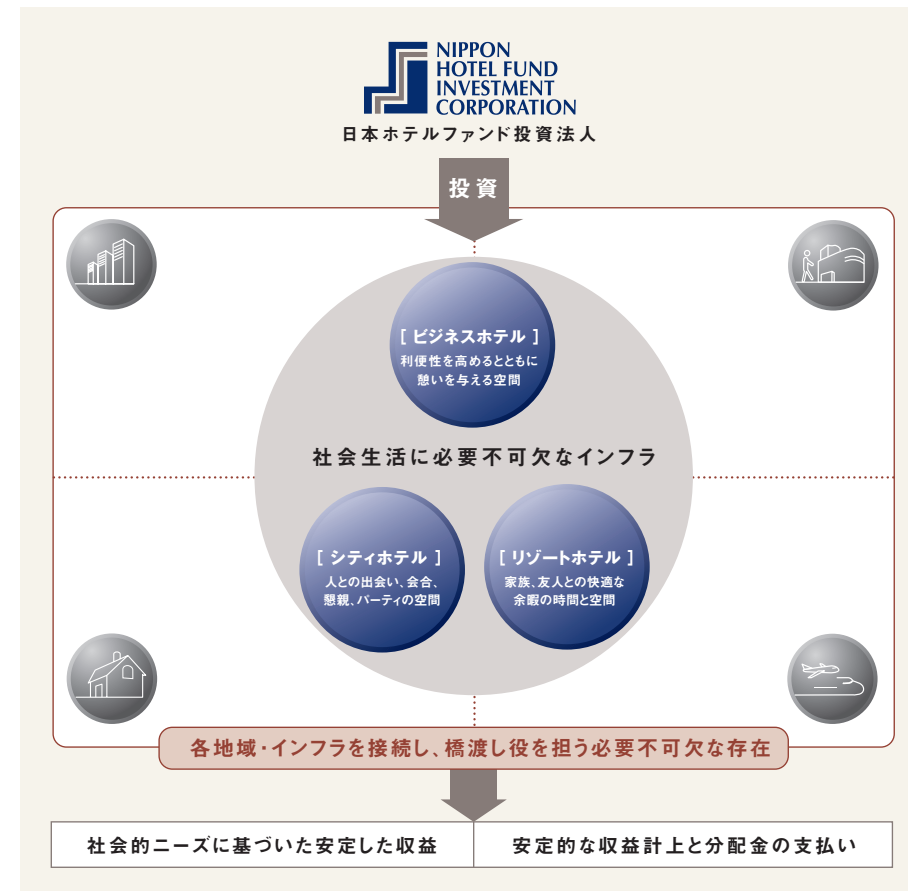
NIPPON
HOTEL FUND
INVESTMENT
CORPORATION
日本ホテルファンド投資法人

投資

[ ビジネスホテル ]
利便性を高めるとともに
憩いを与える空間

社会生活に必要不可欠なインフラ

[ シティホテル ]
人との出会い、会合、
懇親、パーティの空間

[ リゾートホテル ]
家族、友人との快適な
余暇の時間と空間

各地域・インフラを接続し、橋渡し役を担う必要不可欠な存在

| 社会的ニーズに基づいた安定した収益 | 安定的な収益計上と分配金の支払い |
|---|---|